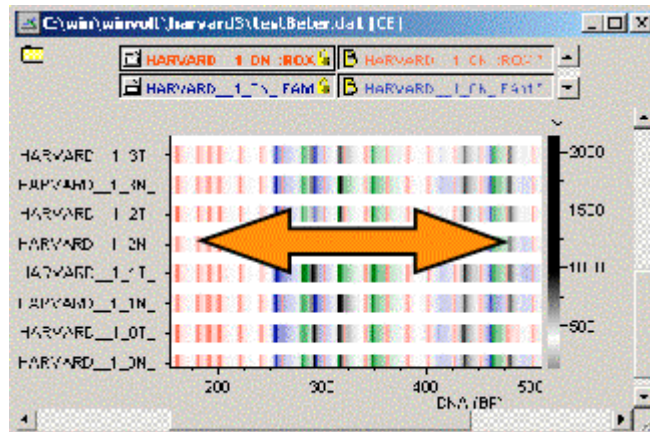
C:\win\winvolt\harvard5\test.Beter.dat [CE]

HARVARD_1_ON_ROX
HARVARD_1_ON_ROX
HARVARD_1_ON_FAM
HARVARD_1_ON_FAM

HARVARD_1_3T
HARVARD_1_3N_
HARVARD_1_2T
HARVARD_1_2N
HARVARD_1_1T_
HARVARD_1_1N_
HARVARD_1_0T_
HARVARD_1_0N_

2000
1500
1000
500

200
300
400
500
DNA (BP)